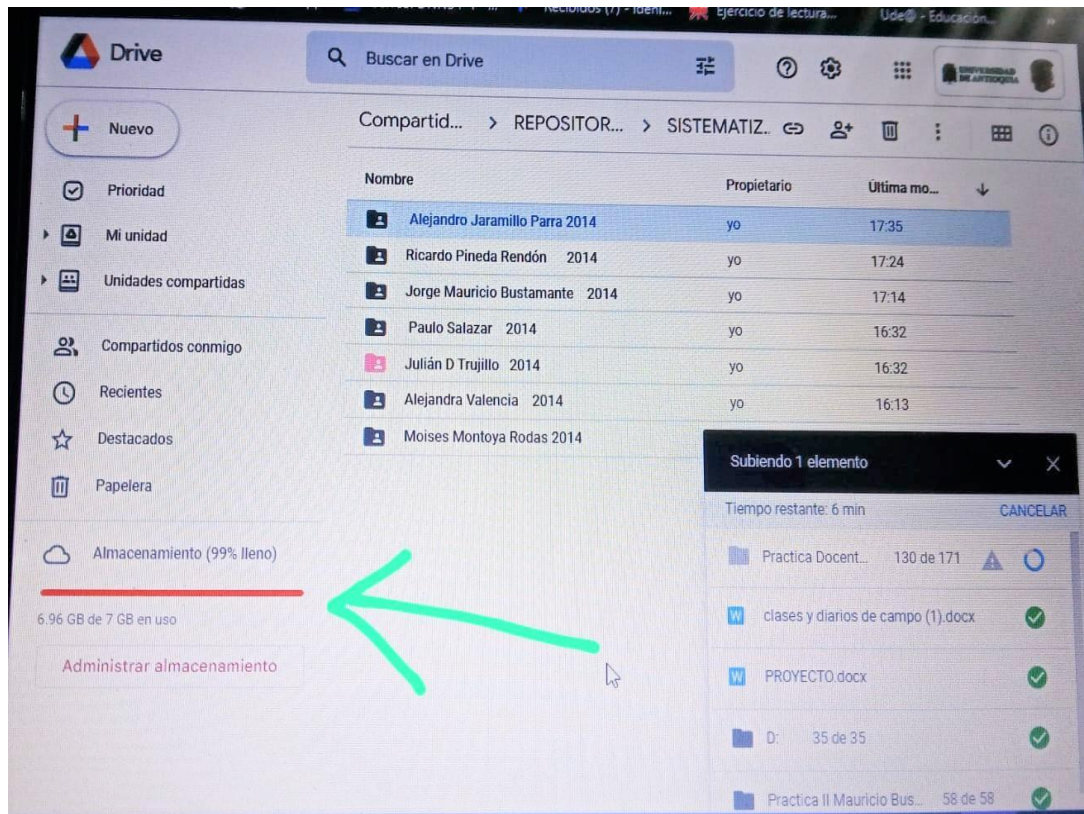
Recibidos (7) - Ideni... Ejercicio de lectura... UdeA - Educación...

Drive

Buscar en Drive

Nuevo

Prioridad

Mi unidad

Unidades compartidas

Compartidos conmigo

Recientes

Destacados

Papelera

Almacenamiento (99% lleno)

6.96 GB de 7 GB en uso

Administrar almacenamiento

Compartid... > REPOSITOR... > SISTEMATIZ.

| Nombre | Propietario | Última mo... |
|---|---|---|
| Alejandro Jaramillo Parra 2014 | yo | 17:35 |
| Ricardo Pineda Rendón 2014 | yo | 17:24 |
| Jorge Mauricio Bustamante 2014 | yo | 17:14 |
| Paulo Salazar 2014 | yo | 16:32 |
| Julián D Trujillo 2014 | yo | 16:32 |
| Alejandra Valencia 2014 | yo | 16:13 |
| Moises Montoya Rodas 2014 | | |

Subiendo 1 elemento

Tiempo restante: 6 min CANCELAR

Practica Docent... 130 de 171

clases y diarios de campo (1).docx

PROYECTO.docx

D: 35 de 35

Practica II Mauricio Bus... 58 de 58